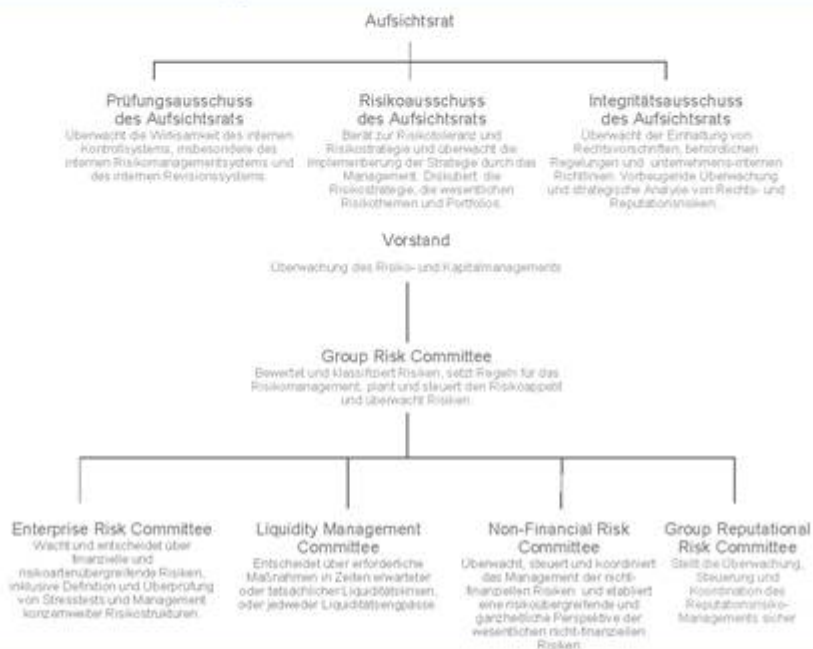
Aufsichtsrat

Prüfungsausschuss des Aufsichtsrats
Überwacht die Wirksamkeit des internen Kontrollsystems, insbesondere des internen Risikomanagementsystems und des internen Revisionssystems.

Risikoausschuss des Aufsichtsrats
Berät zur Risikotoleranz und Risikostrategie und überwacht die Implementierung der Strategie durch das Management. Diskutiert die Risikostrategie, die wesentlichen Risikothemen und Portfolios.

Integritätsausschuss des Aufsichtsrats
Überwacht die Einhaltung von Rechtsvorschriften, behördlichen Regelungen und unternehmens-internen Richtlinien. Vorbeugende Überwachung und strategische Analyse von Rechts- und Reputationsrisiken.

Vorstand
Überwachung des Risiko- und Kapitalmanagements

Group Risk Committee
Bewertet und klassifiziert Risiken, setzt Regeln für das Risikomanagement, plant und steuert den Risikoappetit und überwacht Risiken.

Enterprise Risk Committee
Wacht und entscheidet über finanzielle und risikoartenübergreifende Risiken, inklusive Definition und Überprüfung von Stresstests und Management konzernweiter Risikostrukturen.

Liquidity Management Committee
Entscheidet über erforderliche Maßnahmen in Zeiten erwarteter oder tatsächlicher Liquiditätskrisen, oder jedweder Liquiditätsengpässe

Non-Financial Risk Committee
Überwacht, steuert und koordiniert das Management der nicht-finanziellen Risiken und etabliert eine risikoübergreifende und ganzheitliche Perspektive der wesentlichen nicht-finanziellen Risiken.

Group Reputational Risk Committee
Stellt die Überwachung, Steuerung und Koordination des Reputationsrisiko-Managements sicher